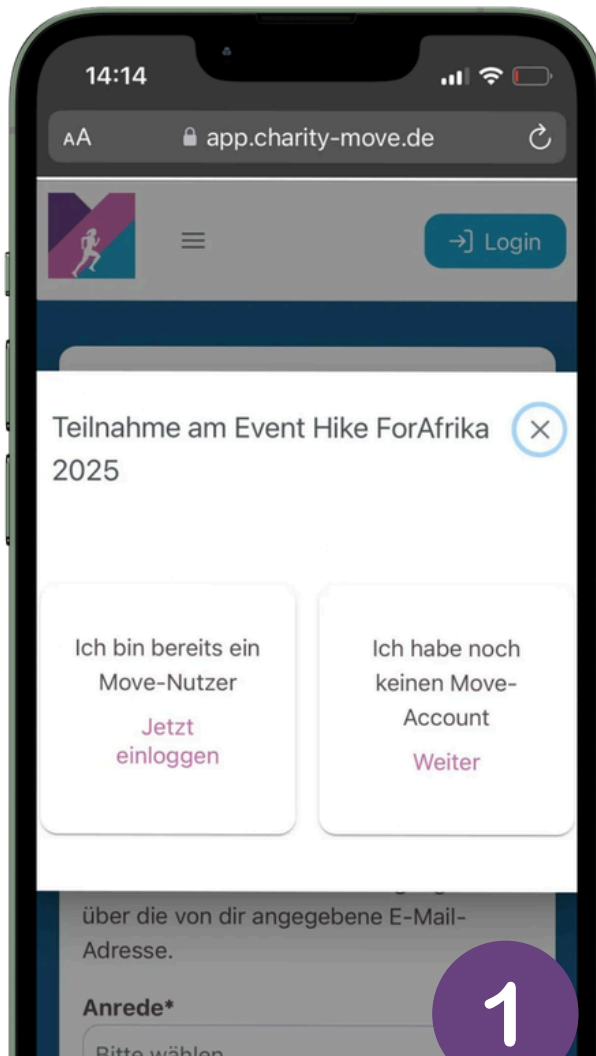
14:14

AA app.charity-move.de

Login

Teilnahme am Event Hike ForAfrika 2025

Ich bin bereits ein Move-Nutzer

Jetzt einloggen

Ich habe noch keinen Move-Account

Weiter

über die von dir angegebene E-Mail-Adresse.

Anrede*

Bitte wählen

1